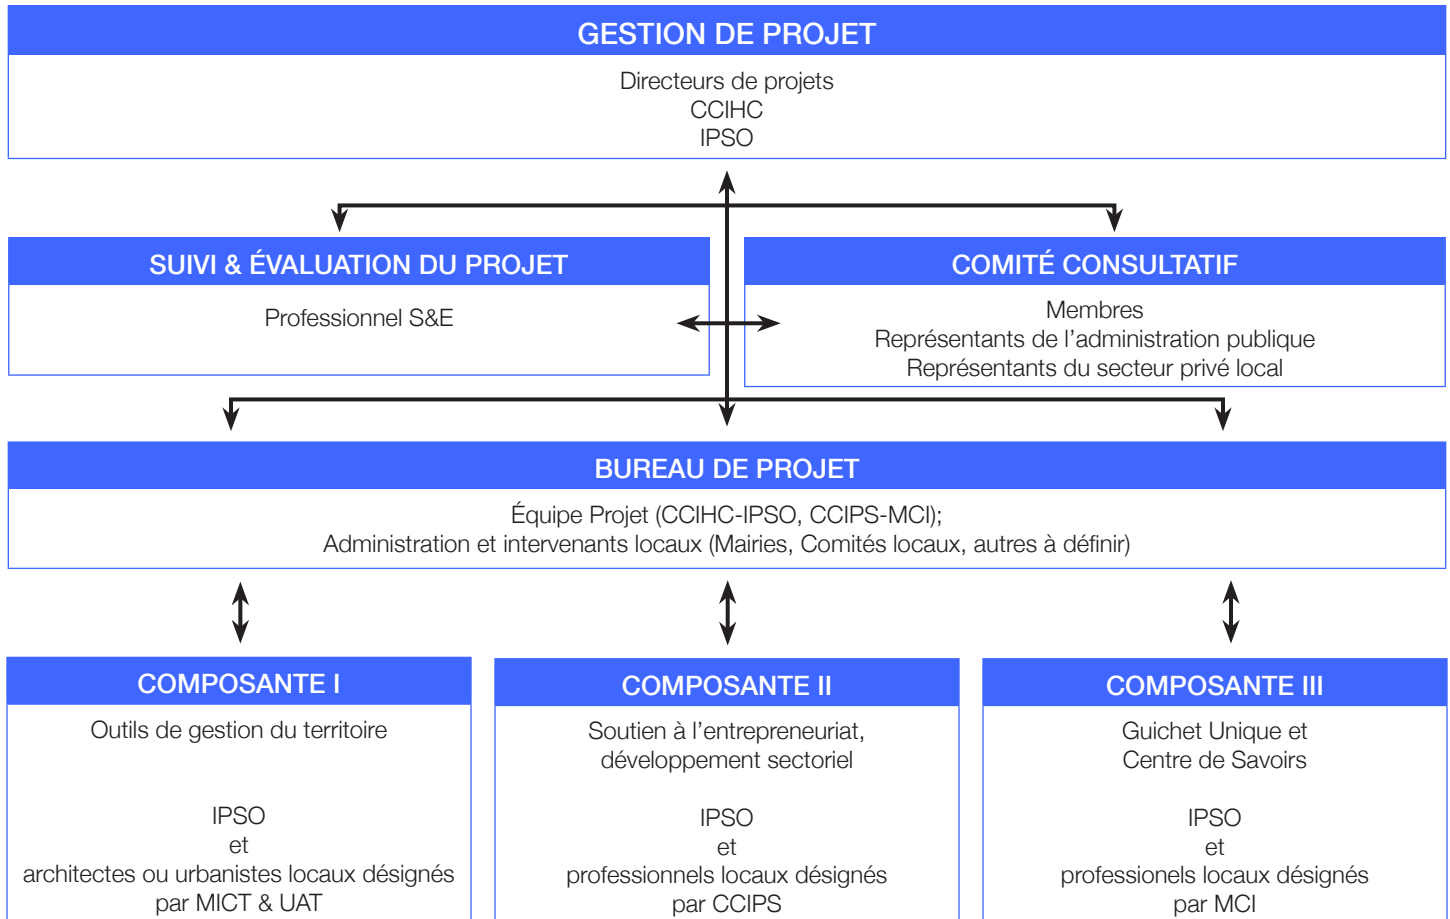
GESTION DE PROJET

Directeurs de projets
CCIHC
IPSO

SUIVI & ÉVALUATION DU PROJET

Professionnel S&E

COMITÉ CONSULTATIF

Membres
Représentants de l'administration publique
Représentants du secteur privé local

BUREAU DE PROJET

Équipe Projet (CCIHC-IPSO, CCIPS-MCI);
Administration et intervenants locaux (Mairies, Comités locaux, autres à définir)

COMPOSANTE I

Outils de gestion du territoire

IPSO
et
architectes ou urbanistes locaux désignés
par MICT & UAT

COMPOSANTE II

Soutien à l'entrepreneuriat,
développement sectoriel

IPSO
et
professionnels locaux désignés
par CCIPS

COMPOSANTE III

Guichet Unique et
Centre de Savoirs

IPSO
et
professionels locaux désignés
par MCI